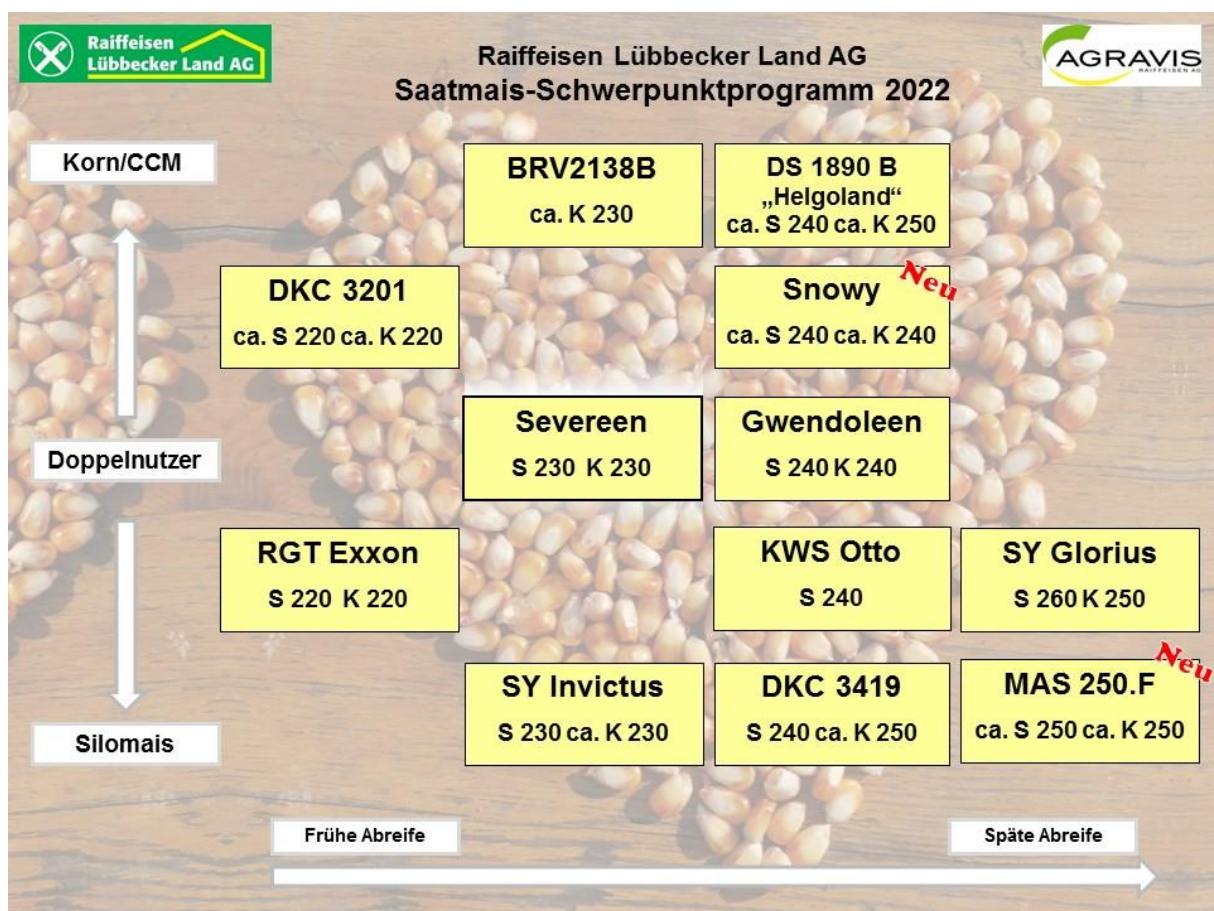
Raiffeisen Lübbecker Land AG

Raiffeisen Lübbecker Land AG
Saatmais-Schwerpunktprogramm 2022

AGRAVIS RAIFFEISEN AG

Korn/CCM

BRV2138B
ca. K 230

DS 1890 B
„Helgoland“
ca. S 240 ca. K 250

DKC 3201
ca. S 220 ca. K 220

Snowy
Neu
ca. S 240 ca. K 240

Severeen
S 230 K 230

Gwendoleen
S 240 K 240

Doppelnutzer

RGT Exxon
S 220 K 220

KWS Otto
S 240

SY Glorius
S 260 K 250

SY Invictus
S 230 ca. K 230

DKC 3419
S 240 ca. K 250

MAS 250.F
Neu
ca. S 250 ca. K 250

Silomais

Frühe Abreife

Späte Abreife